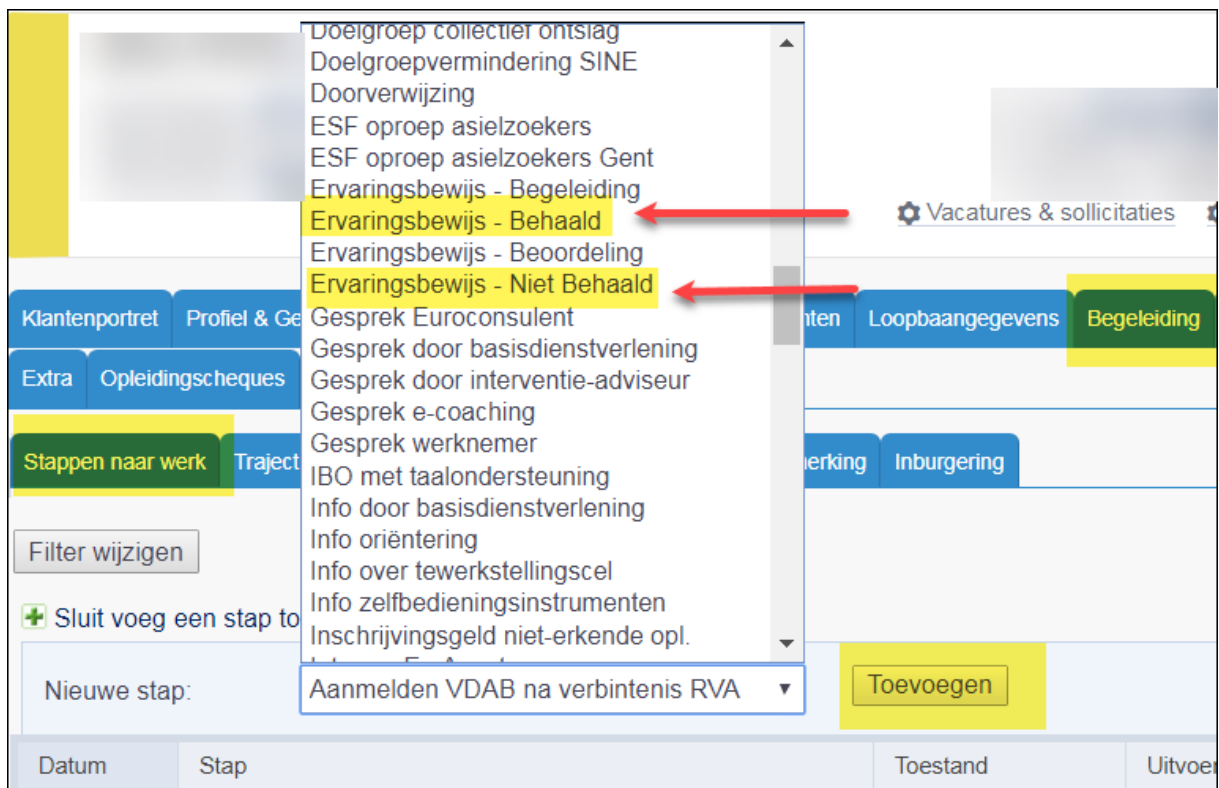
Doelgroep collectief ontslag
Doelgroepvermindering SINE
Doorverwijzing
ESF oproep asielzoekers
ESF oproep asielzoekers Gent
Ervaringsbewijs - Begeleiding
Ervaringsbewijs - Behaald
Ervaringsbewijs - Beoordeling
Ervaringsbewijs - Niet Behaald
Gesprek Euroconsulent
Gesprek door basisdienstverlening
Gesprek door interventie-adviseur
Gesprek e-coaching
Gesprek werknemer
IBO met taalondersteuning
Info door basisdienstverlening
Info oriëntering
Info over tewerkstellingscel
Info zelfbedieningsinstrumenten
Inschrijvingsgeld niet-erkende opl.
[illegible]

Vacatures & sollicitaties

Klantenportret | Profiel & Ge | nten | Loopbaangegevens | Begeleiding

Extra | Opleidingscheques

Stappen naar werk | Traject | erking | Inburgering

Filter wijzigen

Sluit voeg een stap to

Nieuwe stap: Aanmelden VDAB na verbintenis RVA ▾ Toevoegen

| Datum | Stap | Toestand | Uitvoe |
|---|---|---|---|